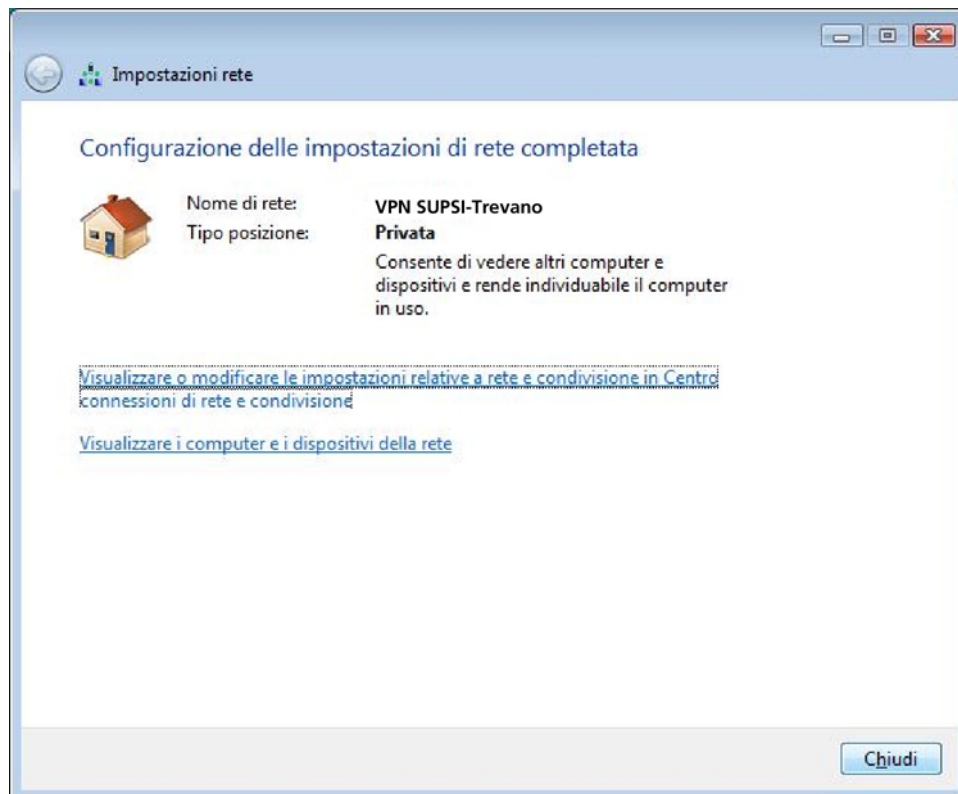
Impostazioni rete

Configurazione delle impostazioni di rete completata

Nome di rete: VPN SUPSI-Trevano
Tipo posizione: Privata
Consente di vedere altri computer e dispositivi e rende individuabile il computer in uso.

Visualizzare o modificare le impostazioni relative a rete e condivisione in Centro connessioni di rete e condivisione

Visualizzare i computer e i dispositivi della rete

Chiudi